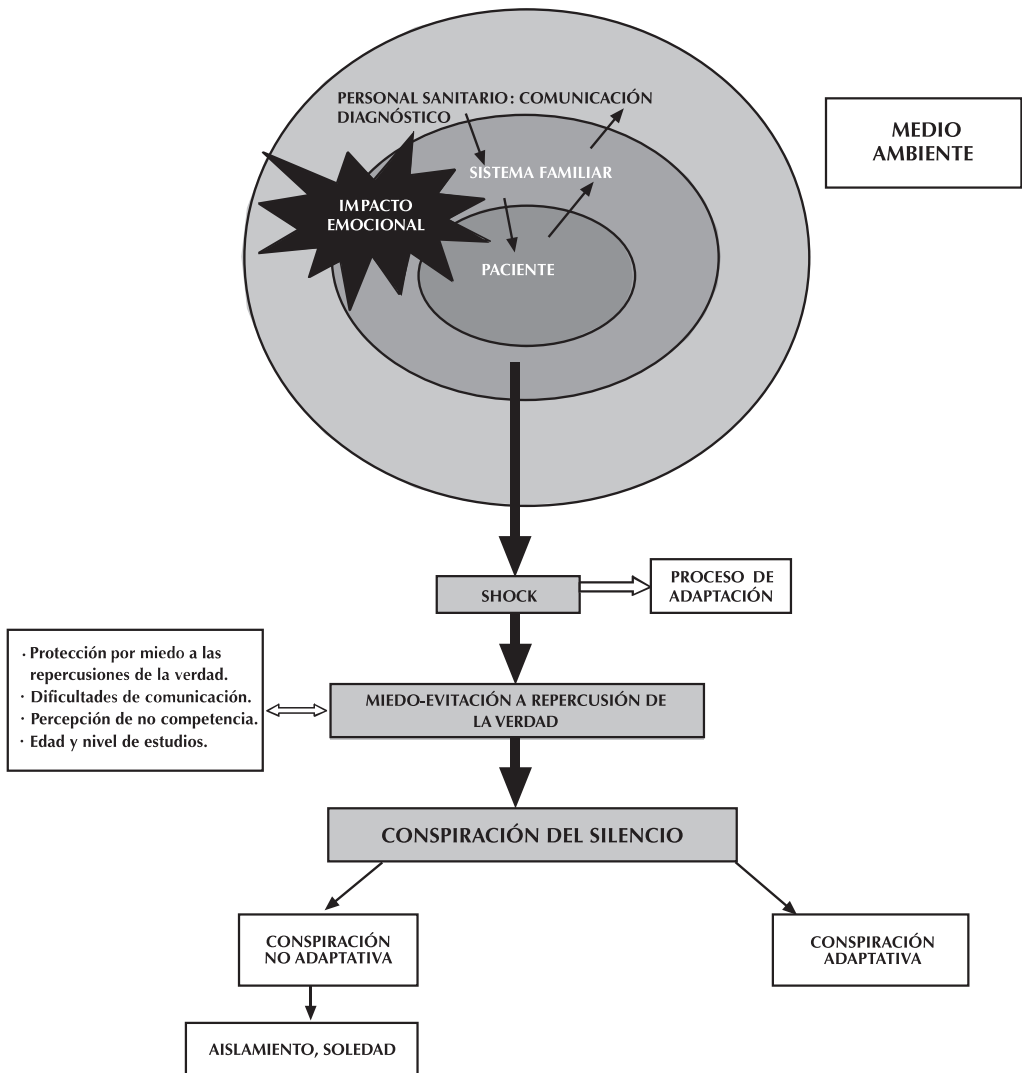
PERSONAL SANITARIO: COMUNICACIÓN DIAGNÓSTICO

MEDIO AMBIENTE

SISTEMA FAMILIAR

IMPACTO EMOCIONAL

PACIENTE

SHOCK

PROCESO DE ADAPTACIÓN

· Protección por miedo a las repercusiones de la verdad.
· Dificultades de comunicación.
· Percepción de no competencia.
· Edad y nivel de estudios.

MIEDO-EVITACIÓN A REPERCUSIÓN DE LA VERDAD

CONSPIRACIÓN DEL SILENCIO

CONSPIRACIÓN NO ADAPTATIVA

CONSPIRACIÓN ADAPTATIVA

AISLAMIENTO, SOLEDAD